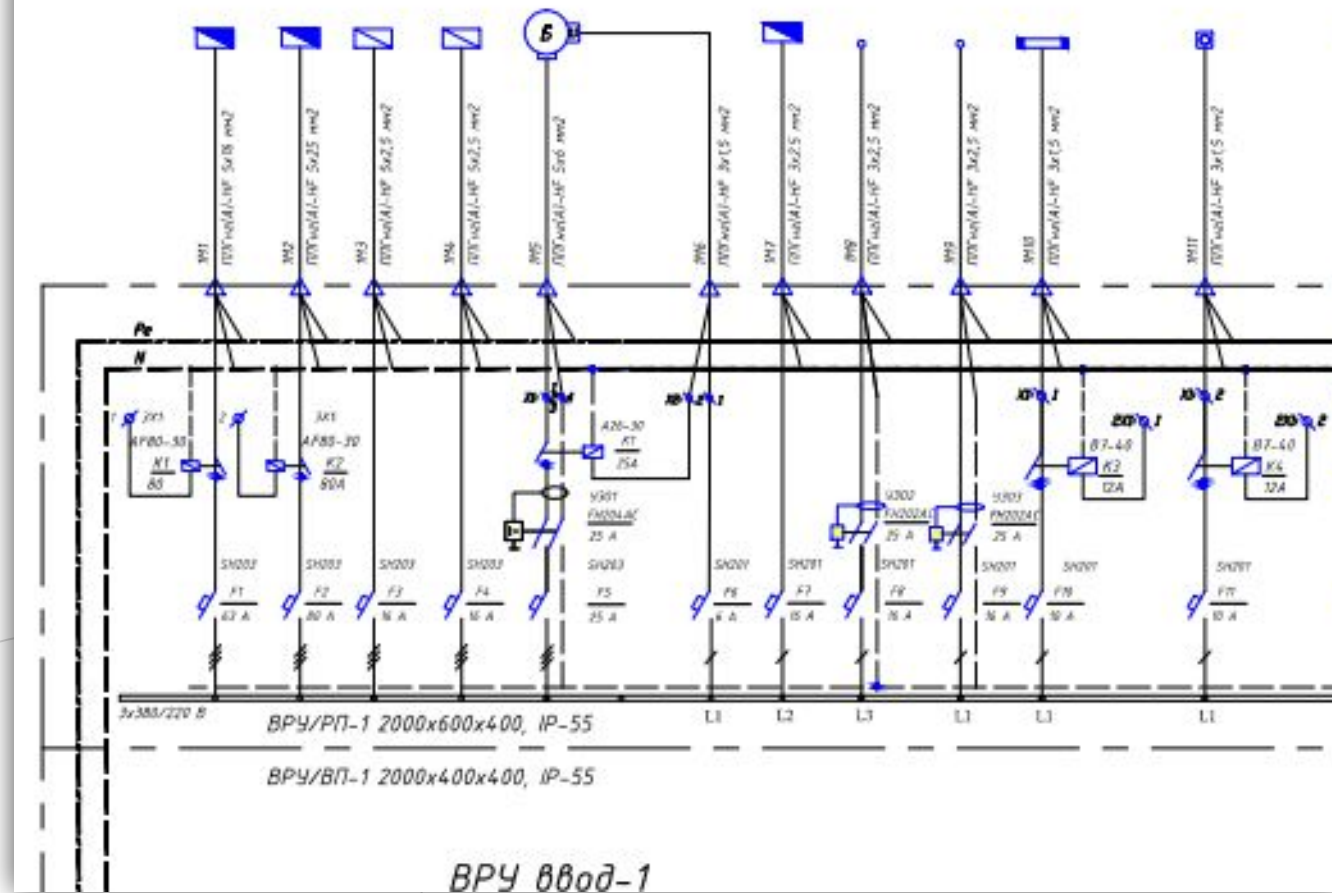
Б

ППГнг(А)-HF 5x16 мм2
ППГнг(А)-HF 5x25 мм2
ППГнг(А)-HF 5x2,5 мм2
ППГнг(А)-HF 5x2,5 мм2
ППГнг(А)-HF 5x6 мм2
ППГнг(А)-HF 3x1,5 мм2
ППГнг(А)-HF 3x2,5 мм2
ППГнг(А)-HF 3x2,5 мм2
ППГнг(А)-HF 3x2,5 мм2
ППГнг(А)-HF 3x1,5 мм2
ППГнг(А)-HF 3x1,5 мм2

WH1 WH2 WH3 WH4 WH5 WH6 WH7 WH8 WH9 WH10 WH11

Pe
N

1 3X1
AF80-30
K1
80

2
3X1
AF80-30
K2
80A

XS 4
A26-30
K1
25A

XS 2 1

XS 1
B7-40
K3
12A

XS 2
B7-40
K4
12A

ВЮ 1
ВЮ 2

УЗО1
FH204AC
25 A

УЗО2
FH202AC
25 A

УЗО3
FH202AC
25 A

SH203 F1 63 A
SH203 F2 80 A
SH203 F3 16 A
SH203 F4 16 A
SH263 F5 25 A
SH201 F6 6 A
SH201 F7 16 A
SH201 F8 16 A
SH201 F9 16 A
SH201 F10 10 A
SH201 F11 10 A

L1 L2 L3 L1 L1 L1

3x380/220 В
ВРУ/РП-1 2000x600x400, IP-55

ВРУ/ВП-1 2000x400x400, IP-55

ВРУ ввод-1